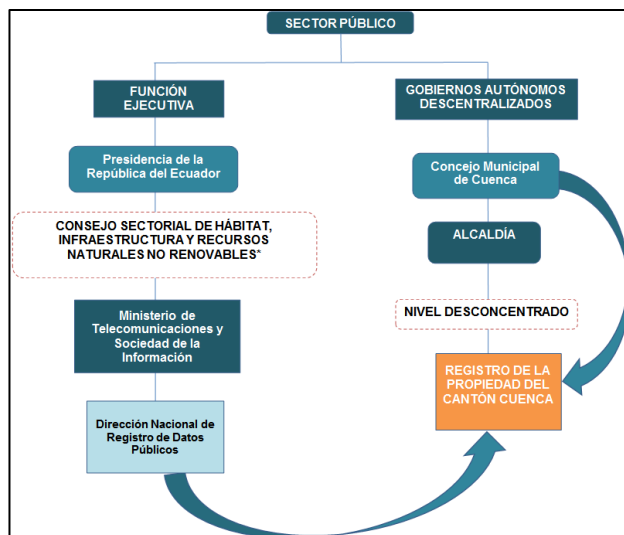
SECTOR PÚBLICO

FUNCIÓN EJECUTIVA

Presidencia de la República del Ecuador

CONSEJO SECTORIAL DE HÁBITAT, INFRAESTRUCTURA Y RECURSOS NATURALES NO RENOVABLES*

Ministerio de Telecomunicaciones y Sociedad de la Información

Dirección Nacional de Registro de Datos Públicos

GOBIERNOS AUTÓNOMOS DESCENTRALIZADOS

Concejo Municipal de Cuenca

ALCALDÍA

NIVEL DESCONCENTRADO

REGISTRO DE LA PROPIEDAD DEL CANTÓN CUENCA